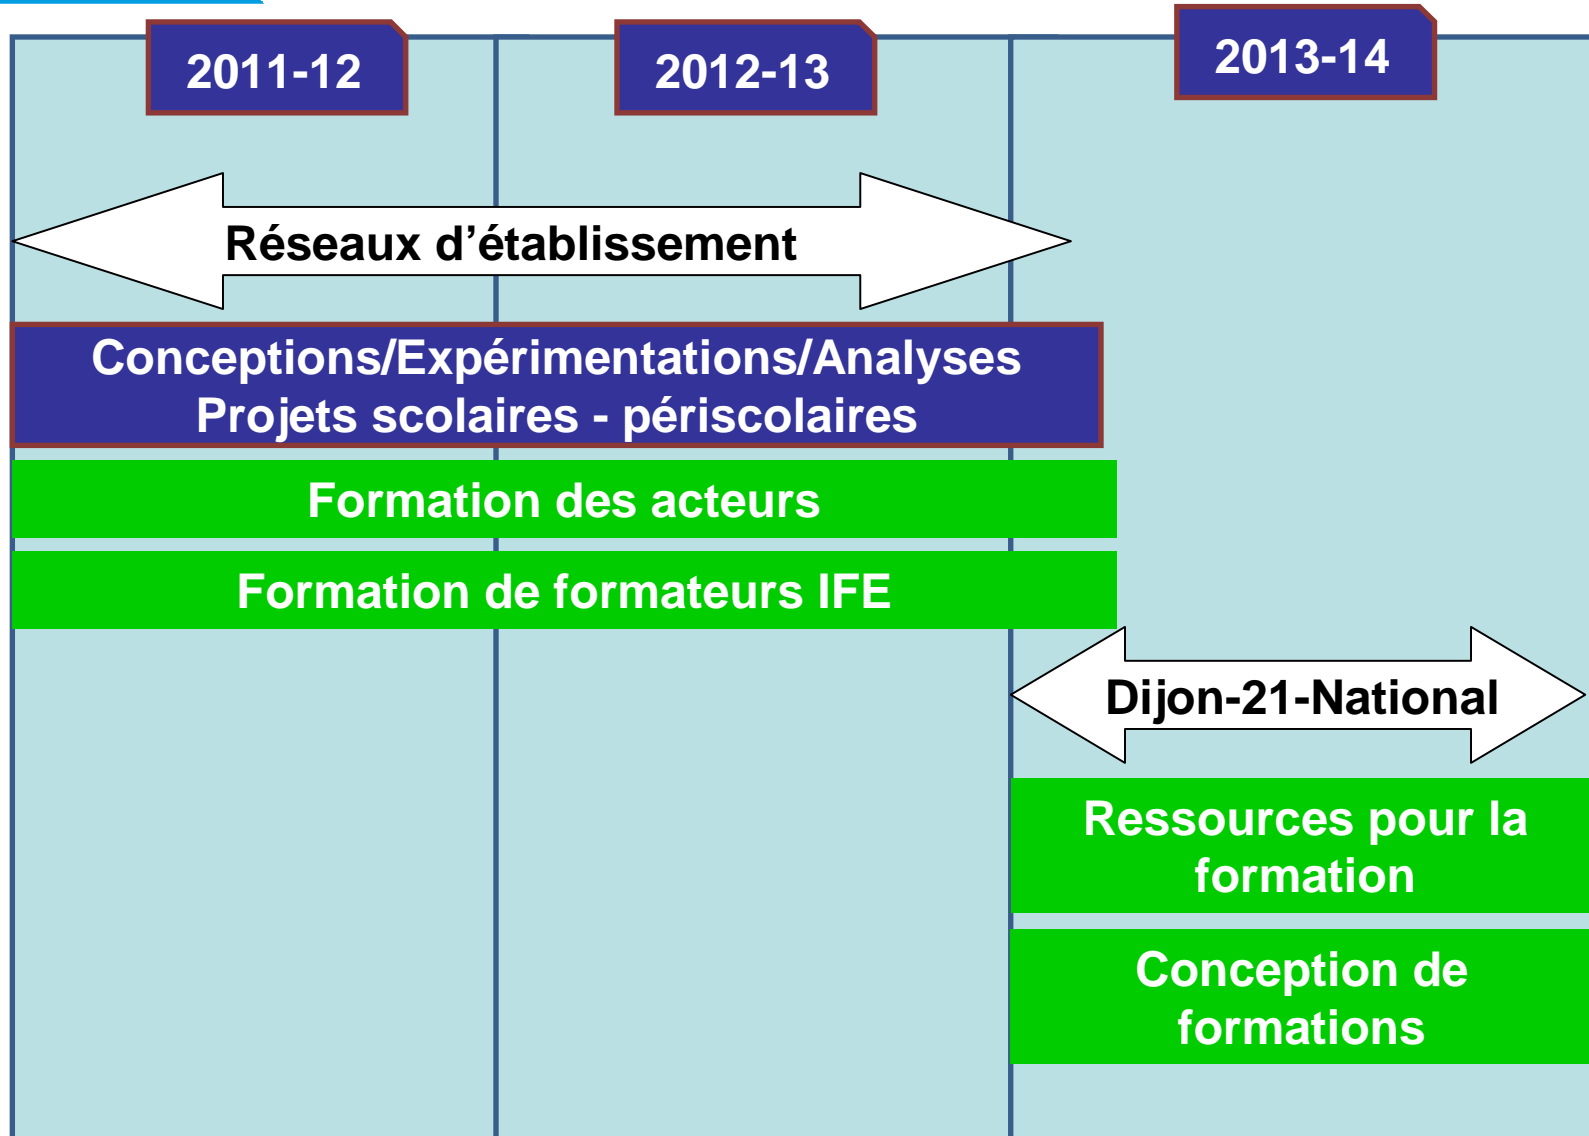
2011-12

2012-13

2013-14

Réseaux d’établissement

Conceptions/Expérimentations/Analyses
Projets scolaires - périscolaires

Formation des acteurs

Formation de formateurs IFE

Dijon-21-National

Ressources pour la formation

Conception de formations